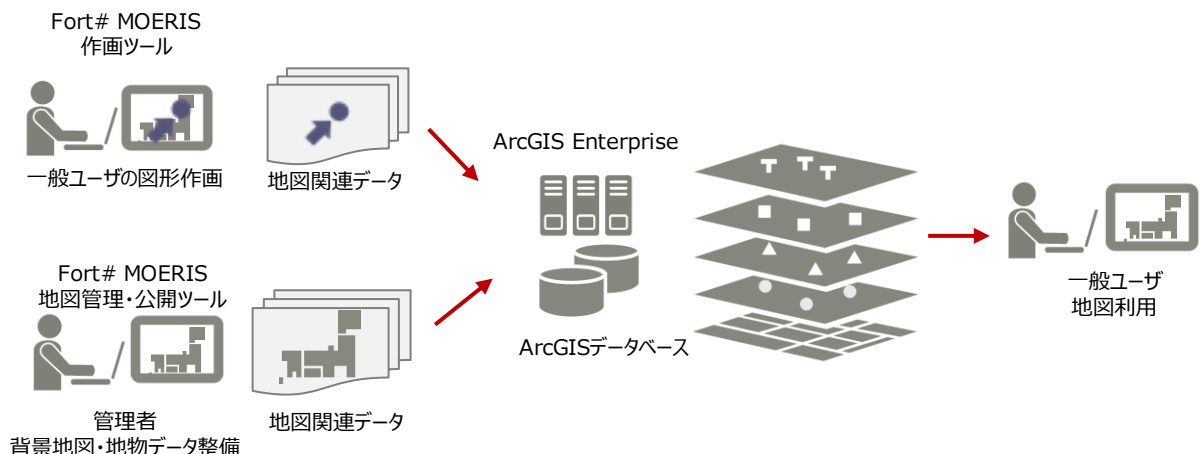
Fort# MOERIS
作画ツール

一般ユーザの図形作画

地図関連データ

Fort# MOERIS
地図管理・公開ツール

管理者
背景地図・地物データ整備

地図関連データ

ArcGIS Enterprise

ArcGISデータベース

一般ユーザ
地図利用